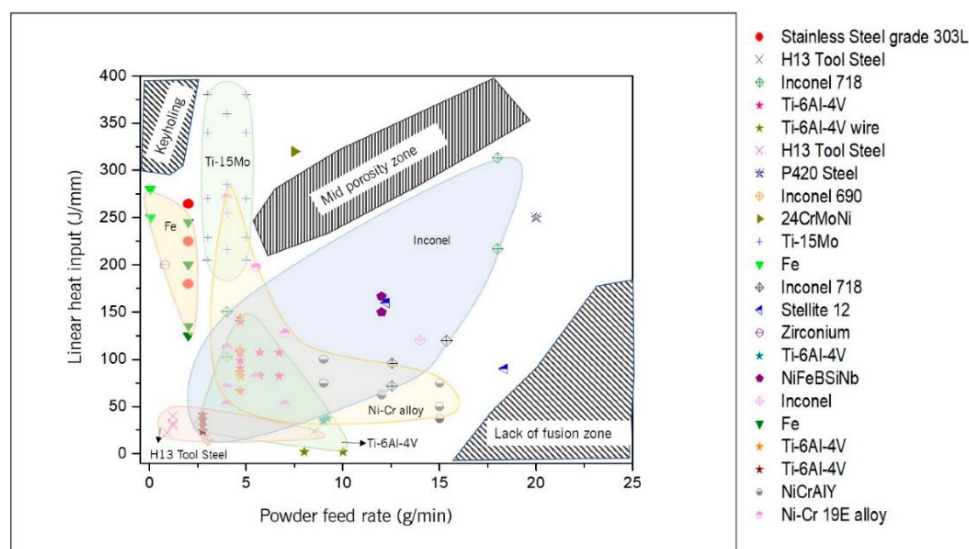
Keyholing

Ti-15Mo

Mid porosity zone

Fe

Inconel

Ni-Cr alloy

H13 Tool Steel

Ti-6Al-4V

Lack of fusion zone

Linear heat input (J/mm)

400
350
300
250
200
150
100
50
0

0 5 10 15 20 25

Powder feed rate (g/min)

Stainless Steel grade 303L
H13 Tool Steel
Inconel 718
Ti-6Al-4V
Ti-6Al-4V wire
H13 Tool Steel
P420 Steel
Inconel 690
24CrMoNi
Ti-15Mo
Fe
Inconel 718
Stellite 12
Zirconium
Ti-6Al-4V
NiFeBSiNb
Inconel
Fe
Ti-6Al-4V
Ti-6Al-4V
NiCrAlY
Ni-Cr 19E alloy